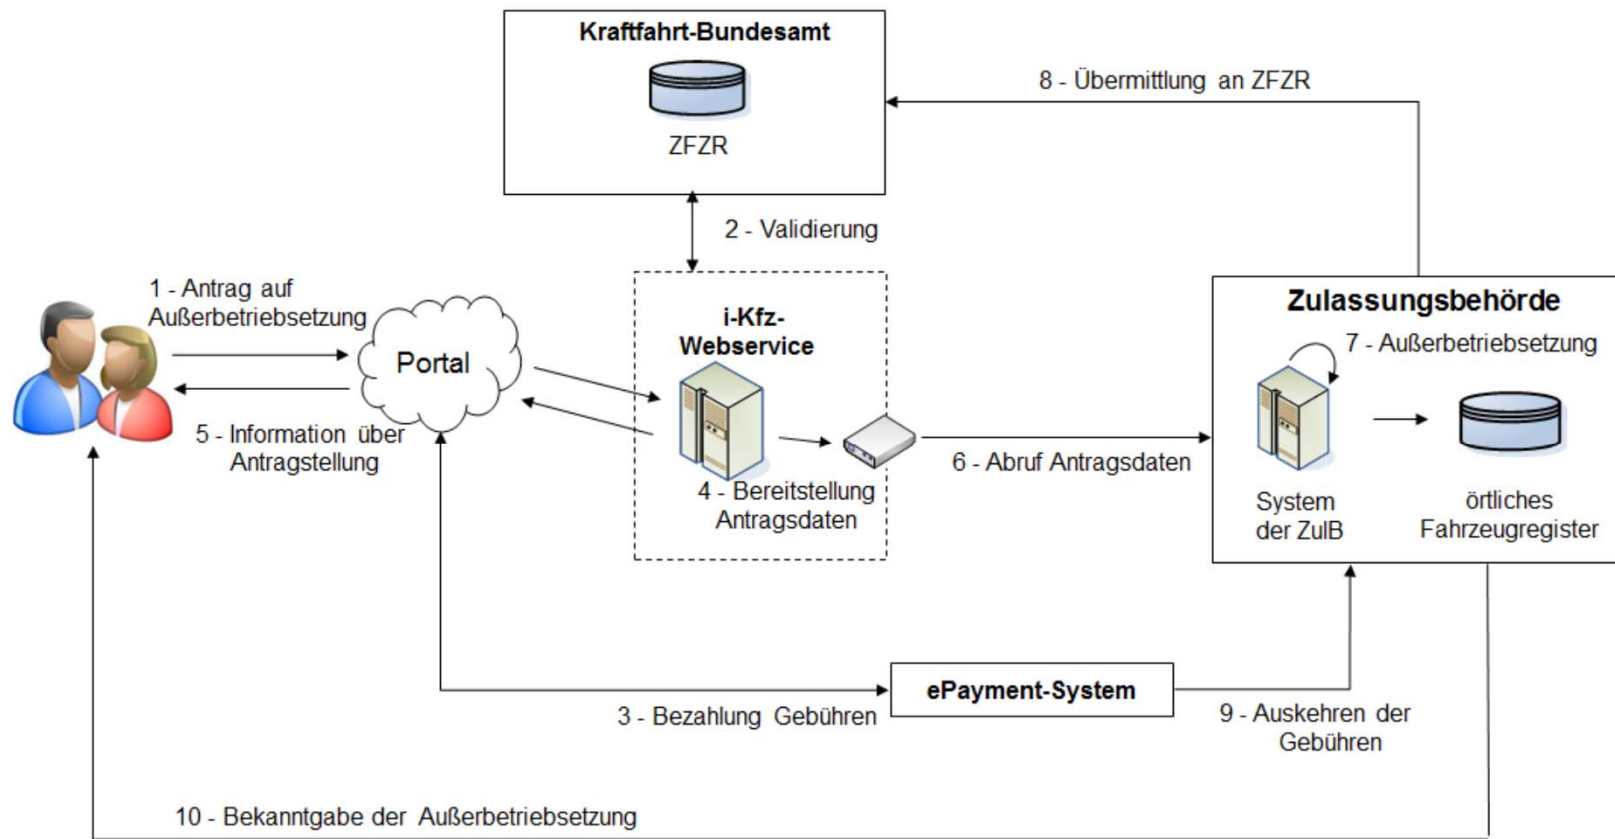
Kraftfahrt-Bundesamt

ZFZR

8 - Übermittlung an ZFZR

2 - Validierung

1 - Antrag auf Außerbetriebsetzung

Portal

5 - Information über Antragstellung

i-Kfz-Webservice

4 - Bereitstellung Antragsdaten

6 - Abruf Antragsdaten

Zulassungsbehörde

7 - Außerbetriebsetzung

System der ZulB

örtliches Fahrzeugregister

ePayment-System

3 - Bezahlung Gebühren

9 - Auskehren der Gebühren

10 - Bekanntgabe der Außerbetriebsetzung